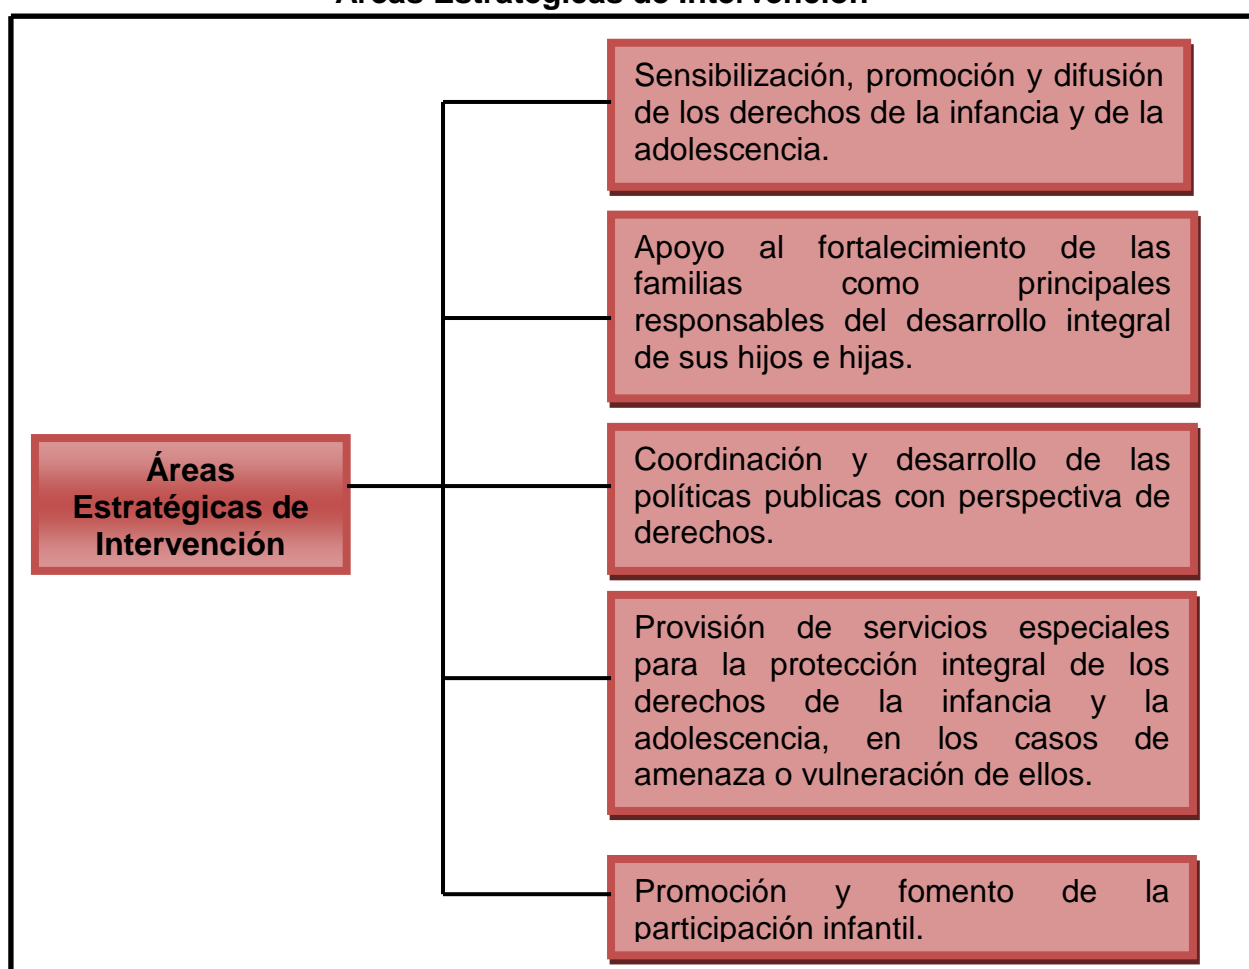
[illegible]

Áreas Estratégicas de Intervención

Sensibilización, promoción y difusión de los derechos de la infancia y de la adolescencia.

Apoyo al fortalecimiento de las familias como principales responsables del desarrollo integral de sus hijos e hijas.

Coordinación y desarrollo de las políticas publicas con perspectiva de derechos.

Provisión de servicios especiales para la protección integral de los derechos de la infancia y la adolescencia, en los casos de amenaza o vulneración de ellos.

Promoción y fomento de la participación infantil.